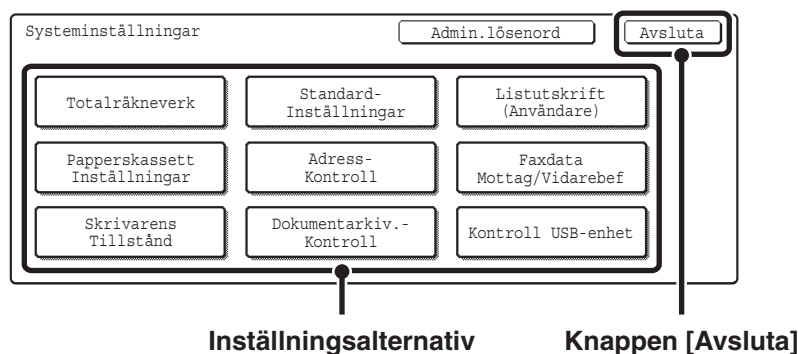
Systeminställningar

Admin.lösenord

Avsluta

Totalräkneverk

Standard-Inställningar

Listutskrift (Användare)

Papperskassett Inställningar

Adress-Kontroll

Faxdata Mottag/Vidarebef

Skrivarens Tillstånd

Dokumentarkiv.-Kontroll

Kontroll USB-enhet

Inställningsalternativ

Knappen [Avsluta]